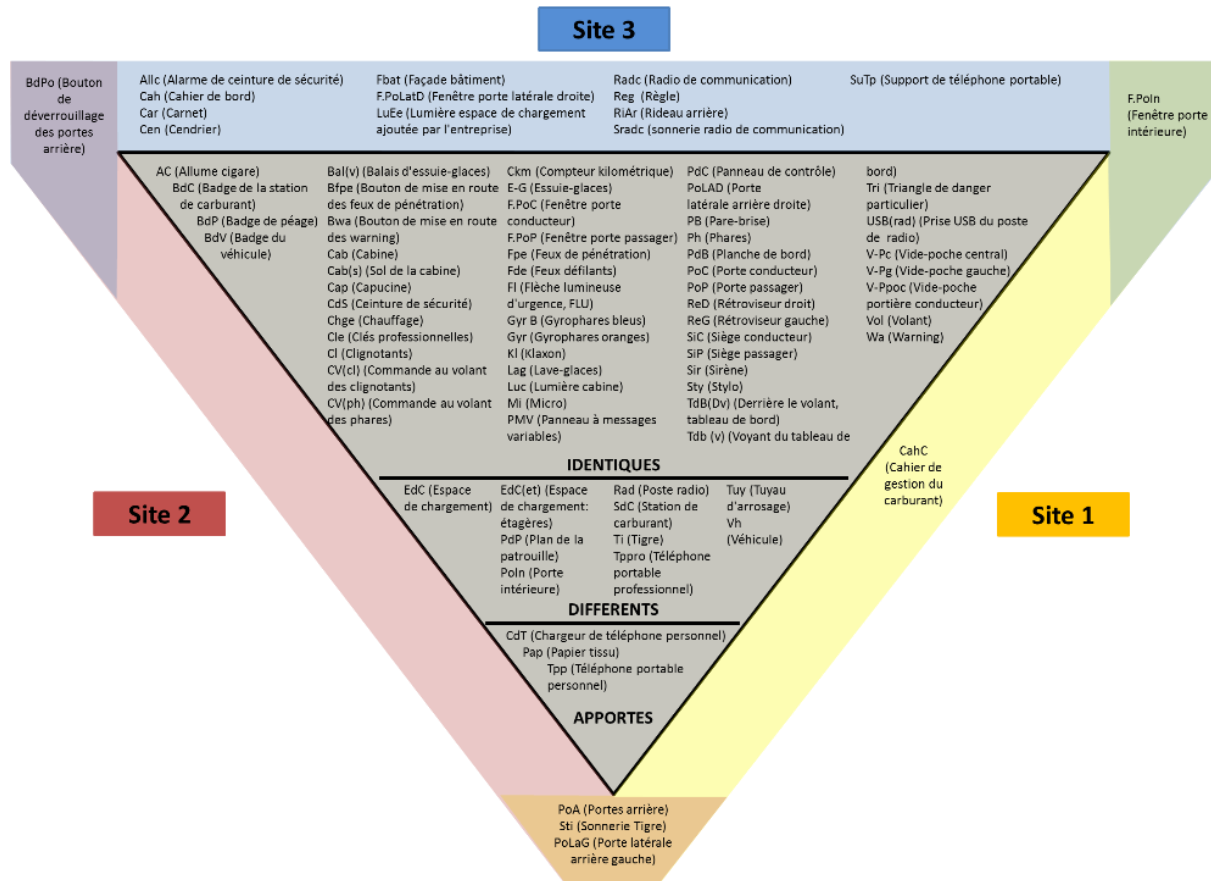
Site 3

BdPo (Bouton de déverrouillage des portes arrière)

AllC (Alarme de ceinture de sécurité)
Cah (Cahier de bord)
Car (Carnet)
Cen (Cendrier)

Fbat (Façade bâtiment)
F.PoLatD (Fenêtre porte latérale droite)
LuEe (Lumière espace de chargement ajoutée par l'entreprise)

Radc (Radio de communication)
Reg (Règle)
RiAr (Rideau arrière)
Sradc (sonnerie radio de communication)

SuTp (Support de téléphone portable)

F.PoIn (Fenêtre porte intérieure)

AC (Allume cigare)
BdC (Badge de la station de carburant)
BdP (Badge de péage)
BdV (Badge du véhicule)

Bal(v) (Balais d'essuie-glaces)
Bfpe (Bouton de mise en route des feux de pénétration)
Bwa (Bouton de mise en route des warning)
Cab (Cabine)
Cab(s) (Sol de la cabine)
Cap (Capucine)
CdS (Ceinture de sécurité)
Chge (Chauffage)
Cle (Clés professionnelles)
Cl (Clignotants)
CV(cl) (Commande au volant des clignotants)
CV(ph) (Commande au volant des phares)

Ckm (Compteur kilométrique)
E-G (Essuie-glaces)
F.PoC (Fenêtre porte conducteur)
F.PoP (Fenêtre porte passager)
Fpe (Feux de pénétration)
Fde (Feux défilants)
Fl (Flèche lumineuse d'urgence, FLU)
Gyr B (Gyrophares bleus)
Gyr (Gyrophares oranges)
Kl (Klaxon)
Lag (Lave-glaces)
Luc (Lumière cabine)
Mi (Micro)
PMV (Panneau à messages variables)

PdC (Panneau de contrôle)
PoLAD (Porte latérale arrière droite)
PB (Pare-brise)
Ph (Phares)
PdB (Planche de bord)
PoC (Porte conducteur)
PoP (Porte passager)
ReD (Rétroviseur droit)
ReG (Rétroviseur gauche)
SiC (Siège conducteur)
SiP (Siège passager)
Sir (Sirène)
Sty (Stylo)
TdB(Dv) (Derrière le volant, tableau de bord)
Tdb (v) (Voyant du tableau de bord)

Tri (Triangle de danger particulier)
USB(rad) (Prise USB du poste de radio)
V-Pc (Vide-poche central)
V-Pg (Vide-poche gauche)
V-Ppoc (Vide-poche portière conducteur)
Vol (Volant)
Wa (Warning)

IDENTIQUES

EdC (Espace de chargement)

EdC(et) (Espace de chargement: étagères)
PdP (Plan de la patrouille)
PoIn (Porte intérieure)

Rad (Poste radio)
SdC (Station de carburant)
Ti (Tigre)
Tppro (Téléphone portable professionnel)

Tuy (Tuyau d'arrosage)
Vh (Véhicule)

DIFFERENTS

CdT (Chargeur de téléphone personnel)
Pap (Papier tissu)
Tpp (Téléphone portable personnel)

APPORTES

Site 2

Site 1

CahC (Cahier de gestion du carburant)

PoA (Portes arrière)
Sti (Sonnerie Tigre)
PoLaG (Porte latérale arrière gauche)